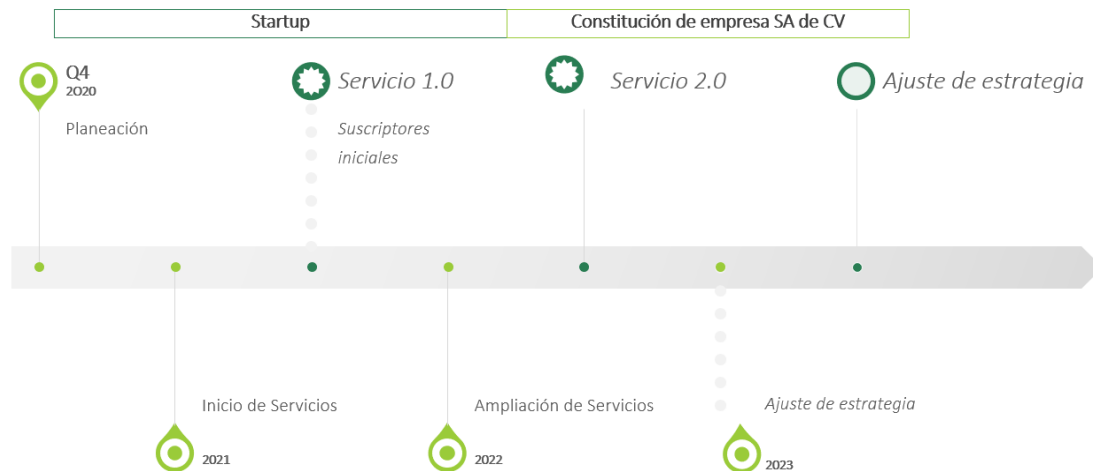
Startup

Constitución de empresa SA de CV

Q4
2020

Planeación

Servicio 1.0

Suscriptores iniciales

Servicio 2.0

Ajuste de estrategia

Inicio de Servicios

2021

Ampliación de Servicios

2022

Ajuste de estrategia

2023